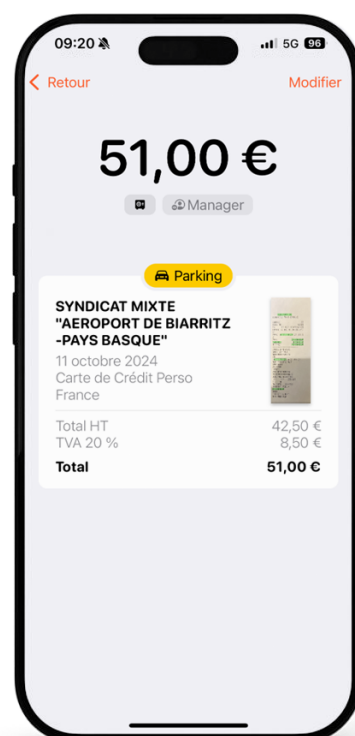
09:20

5G 96

Retour

Modifier

51,00 €

Manager

Parking

SYNDICAT MIXTE "AEROPORT DE BIARRITZ -PAYS BASQUE"

11 octobre 2024

Carte de Crédit Perso

France

| | |
|---|---|
| Total HT | 42,50 € |
| TVA 20 % | 8,50 € |
| **Total** | **51,00 €** |